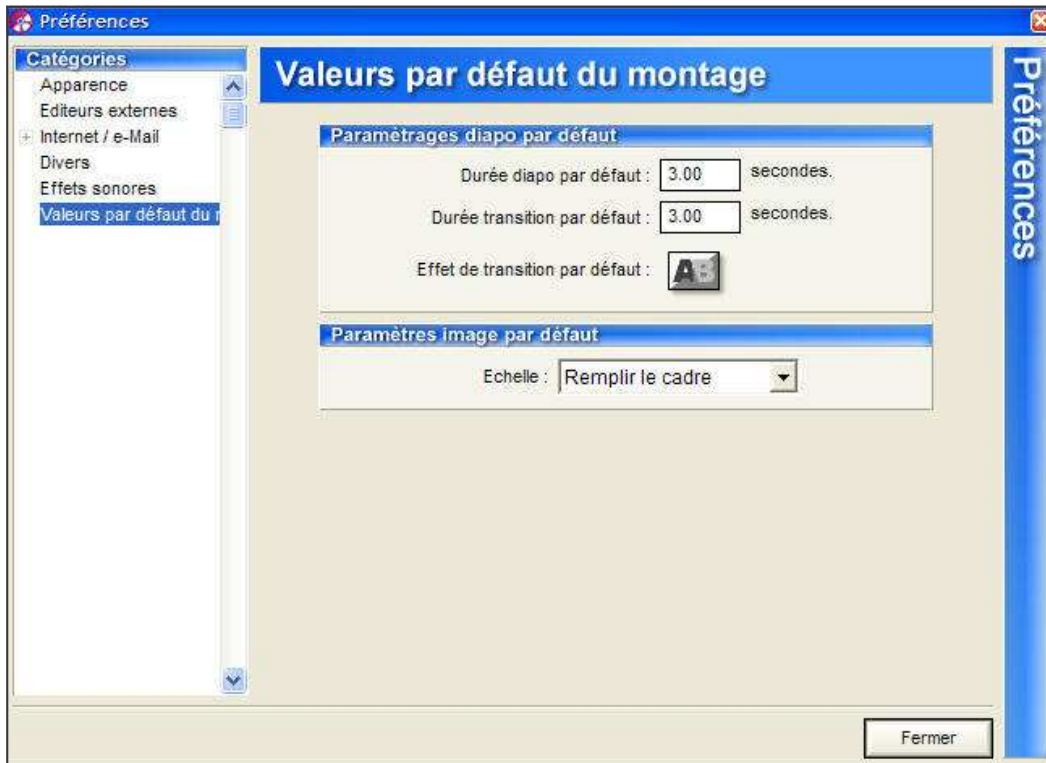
Préférences

Catégories
Apparence
Editeurs externes
Internet / e-Mail
Divers
Effets sonores
Valeurs par défaut du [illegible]

Valeurs par défaut du montage

Paramétrages diapo par défaut
Durée diapo par défaut : 3.00 secondes.
Durée transition par défaut : 3.00 secondes.
Effet de transition par défaut : AB

Paramètres image par défaut
Echelle : Remplir le cadre

Préférences

Fermer